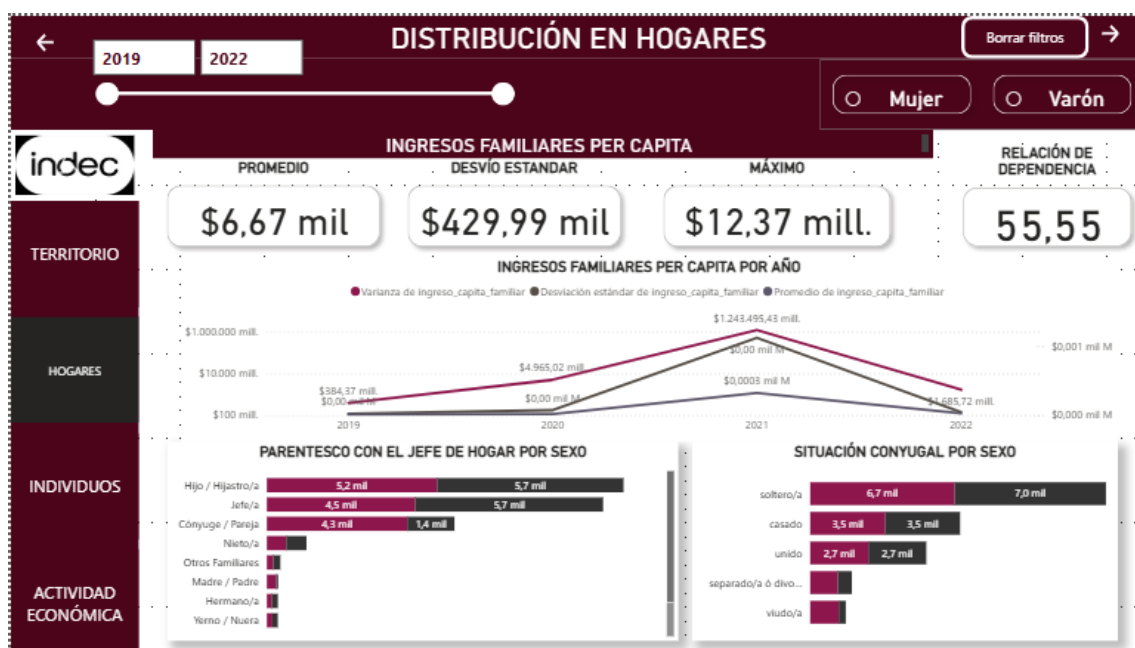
←

2019

2022

DISTRIBUCIÓN EN HOGARES

Borrar filtros

→

○ Mujer

○ Varón

indec

TERRITORIO

HOGARES

INDIVIDUOS

ACTIVIDAD ECONÓMICA

INGRESOS FAMILIARES PER CAPITA

PROMEDIO

$6,67 mil

DESVÍO ESTANDAR

$429,99 mil

MÁXIMO

$12,37 mill.

RELACIÓN DE DEPENDENCIA

55,55

INGRESOS FAMILIARES PER CAPITA POR AÑO

● Varianza de ingreso_capita_familiar ● Desviación estándar de ingreso_capita_familiar ● Promedio de ingreso_capita_familiar

$1.000.000 mill.

$10.000 mill.

$100 mill.

$384,37 mill.

$0,00 mil M

$4.965,02 mill.

$0,00 mil M

$1.243.495,43 mill.

$0,00 mil M

$0,0003 mil M

$1.685,72 mill.

$0,001 mil M

$0,000 mil M

2019

2020

2021

2022

PARENTESCO CON EL JEFE DE HOGAR POR SEXO

| | | |
|---|---|---|
| Hijo / Hijastro/a | 5,2 mil | 5,7 mil |
| Jefe/a | 4,5 mil | 5,7 mil |
| Cónyuge / Pareja | 4,3 mil | 1,4 mil |
| Nieto/a | | |
| Otros Familiares | | |
| Madre / Padre | | |
| Hermano/a | | |
| Yerno / Nuera | | |

SITUACIÓN CONYUGAL POR SEXO

| | | |
|---|---|---|
| soltero/a | 6,7 mil | 7,0 mil |
| casado | 3,5 mil | 3,5 mil |
| unido | 2,7 mil | 2,7 mil |
| separado/a ó divo... | | |
| viudo/a | | |